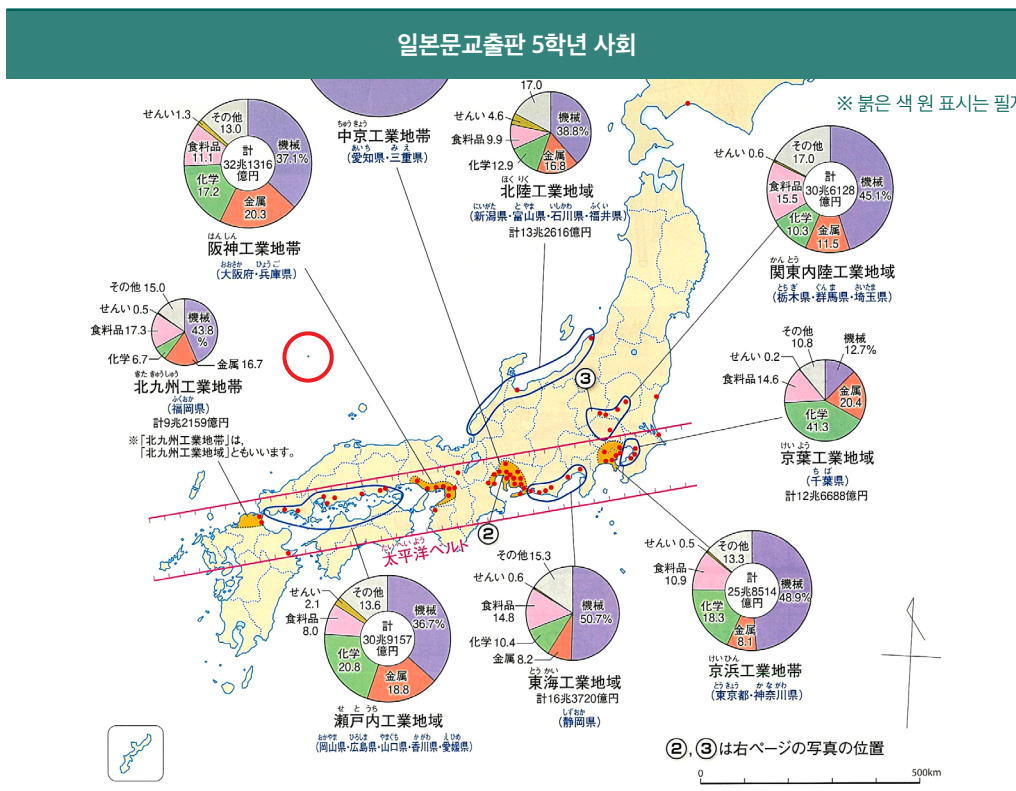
일본문교출판 5학년 사회

※ 붉은 색 원 표시는 필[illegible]

せんい 1.3
その他 13.0
食料品 11.1
化学 17.2
計 32兆1316億円
機械 37.1%
金属 20.3
阪神工業地帯
(大阪府・兵庫県)

中京工業地帯
(愛知県・三重県)

17.0
せんい 4.6
食料品 9.9
化学 12.9
機械 38.8%
金属 16.8
北陸工業地域
(新潟県・富山県・石川県・福井県)
計13兆2616億円

せんい 0.6
その他 17.0
食料品 15.5
化学 10.3
計 30兆6128億円
機械 45.1%
金属 11.5
関東内陸工業地域
(栃木県・群馬県・埼玉県)

その他 15.0
せんい 0.5
食料品 17.3
化学 6.7
機械 43.8%
金属 16.7
北九州工業地帯
(福岡県)
計9兆2159億円
※「北九州工業地帯」は、「北九州工業地域」ともいいます。

その他 10.8
せんい 0.2
機械 12.7%
食料品 14.6
金属 20.4
化学 41.3
京葉工業地域
(千葉県)
計12兆6688億円

③
②
太平洋ベルト

その他 15.3
せんい 0.6
食料品 14.8
化学 10.4
金属 8.2
機械 50.7%
東海工業地域
計16兆3720億円
(静岡県)

せんい 2.1
その他 13.6
食料品 8.0
化学 20.8
計 30兆9157億円
機械 36.7%
金属 18.8
瀬戸内工業地域
(岡山県・広島県・山口県・香川県・愛媛県)

せんい 0.5
その他 13.3
食料品 10.9
化学 18.3
計 25兆8514億円
機械 48.9%
金属 8.1
京浜工業地帯
(東京都・神奈川県)

②, ③は右ページの写真の位置
0
500km